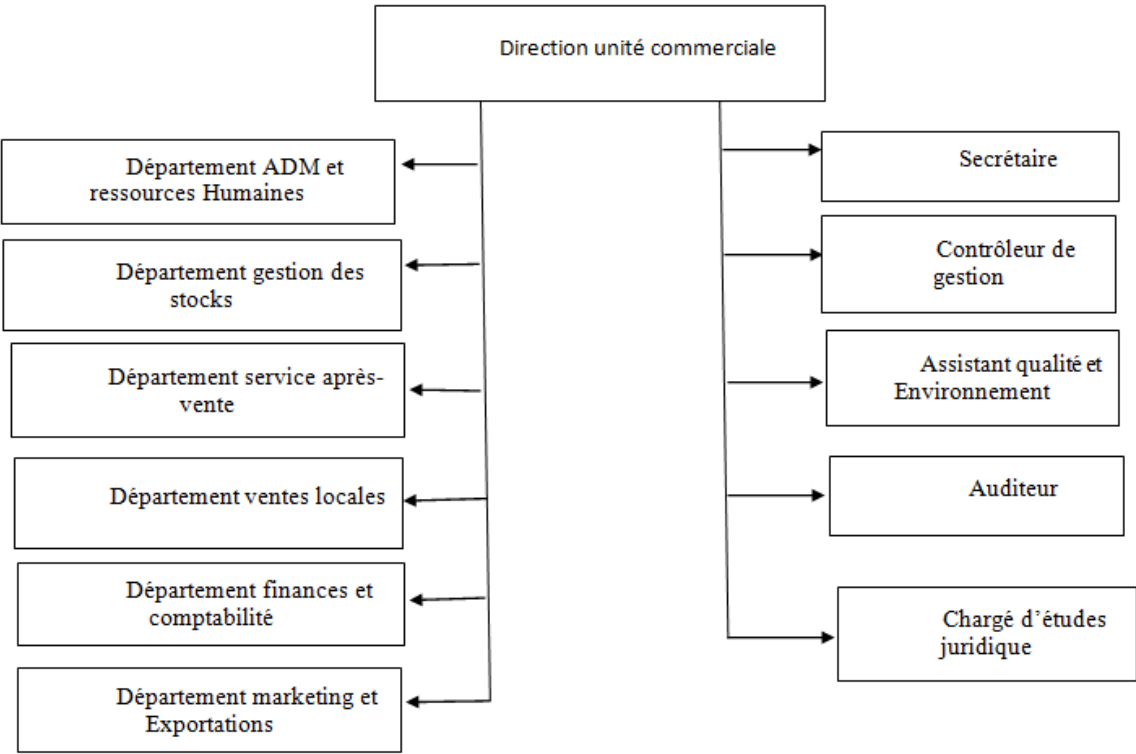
Direction unité commerciale

Département ADM et ressources Humaines

Département gestion des stocks

Département service après-vente

Département ventes locales

Département finances et comptabilité

Département marketing et Exportations

Secrétaire

Contrôleur de gestion

Assistant qualité et Environnement

Auditeur

Chargé d'études juridique